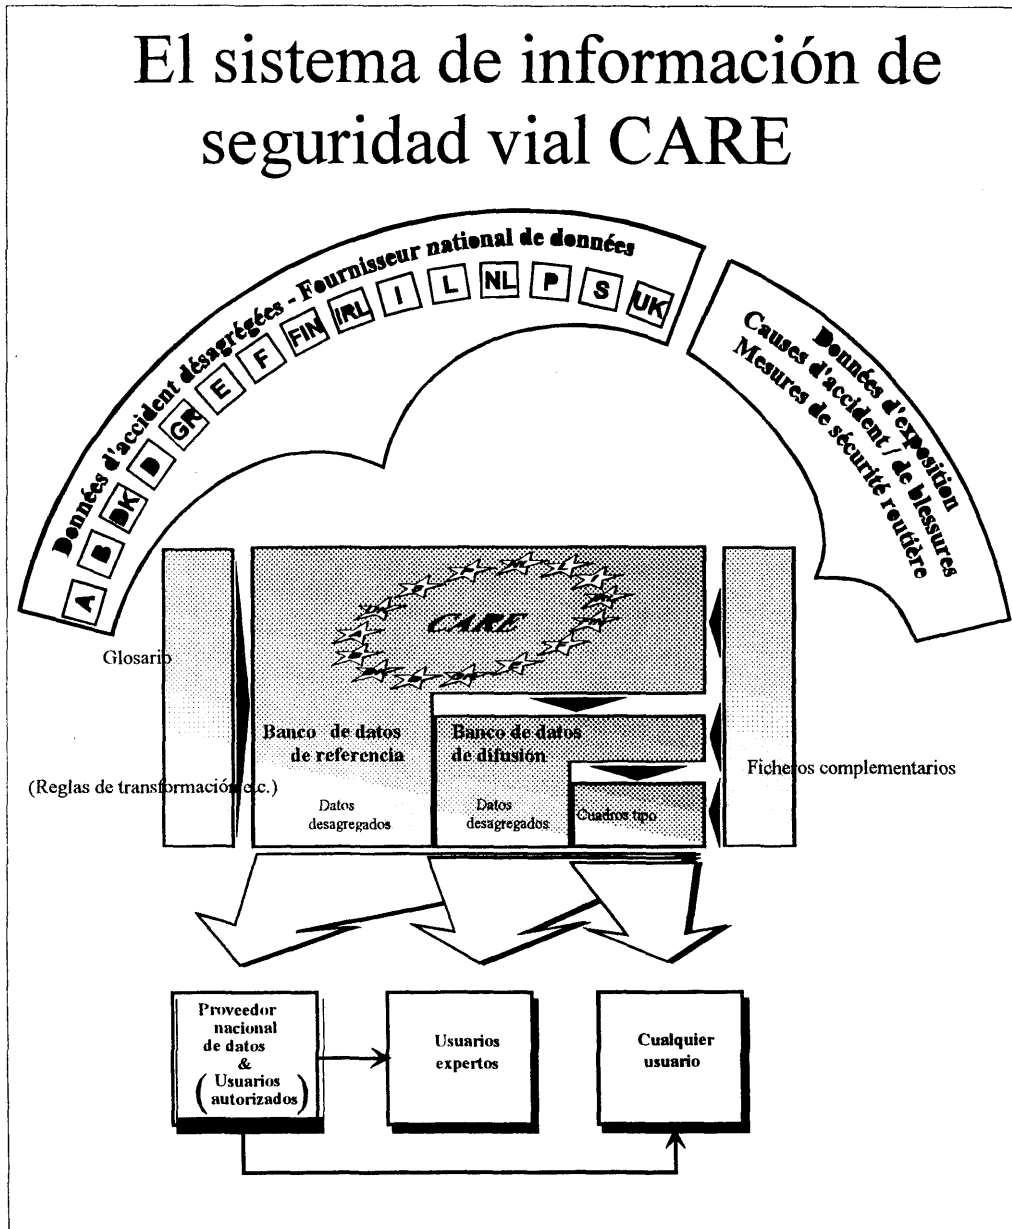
El sistema de información de seguridad vial CARE

Données d'accident désagrégées - Fournisseur national de données

A B DK D GR E F FIN IRL I L NL P S UK

Données d'exposition
Causes d'accident / de blessures
Mesures de sécurité routière

CARE

Glosario

(Reglas de transformación etc.)

Banco de datos de referencia

Datos desagregados

Banco de datos de difusión

Datos desagregados

Cuadros tipo

Ficheros complementarios

Proveedor nacional de datos & (Usuarios autorizados)

Usuarios expertos

Cualquier usuario